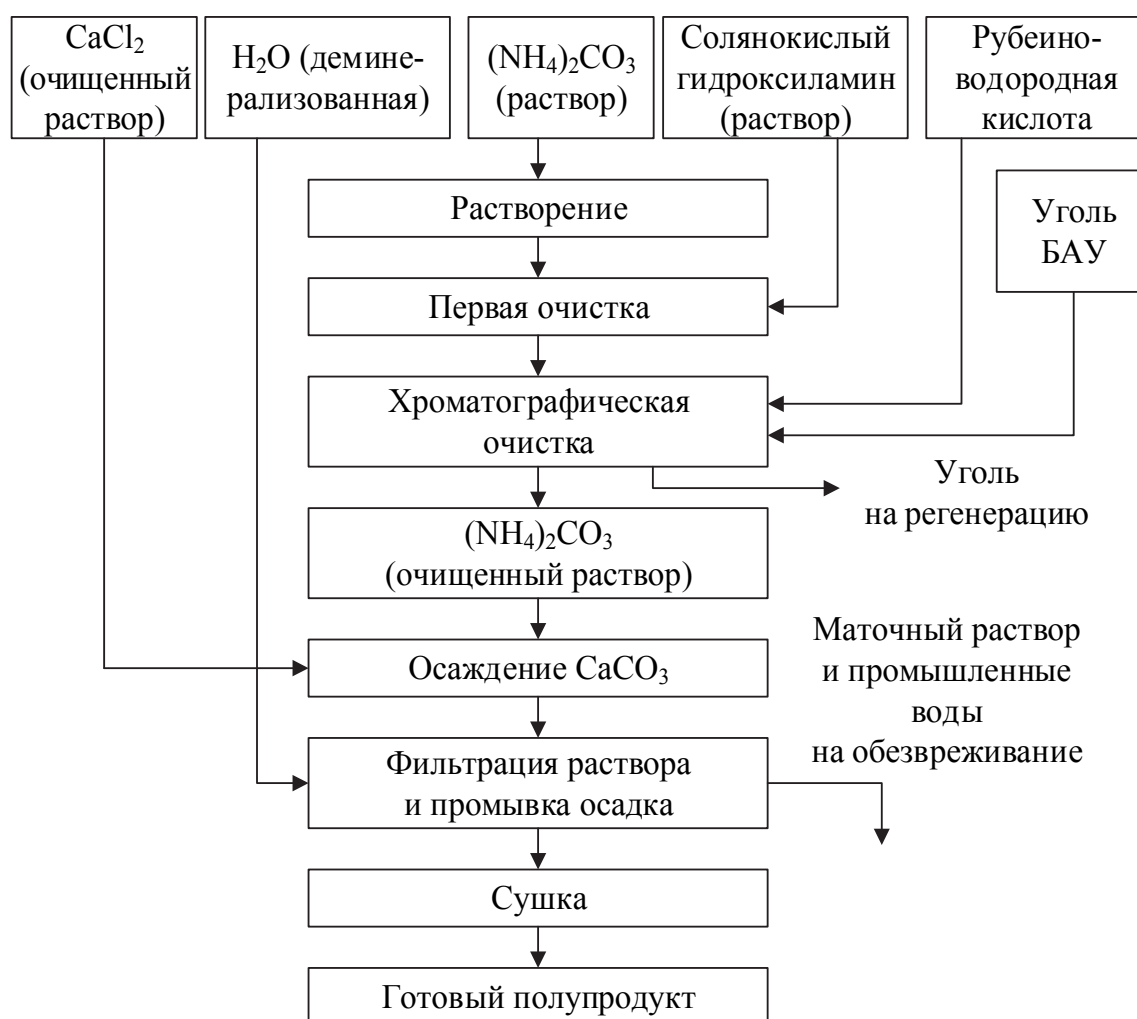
$CaCl_2$ (очищенный раствор)

$H_2O$ (деминерализованная)

$(NH_4)_2CO_3$ (раствор)

Солянокислый гидроксиламин (раствор)

Рубеиноводородная кислота

Растворение

Уголь БАУ

Первая очистка

Хроматографическая очистка

Уголь на регенерацию

$(NH_4)_2CO_3$ (очищенный раствор)

Маточный раствор и промышленные воды на обезвреживание

Осаждение $CaCO_3$

Фильтрация раствора и промывка осадка

Сушка

Готовый полупродукт